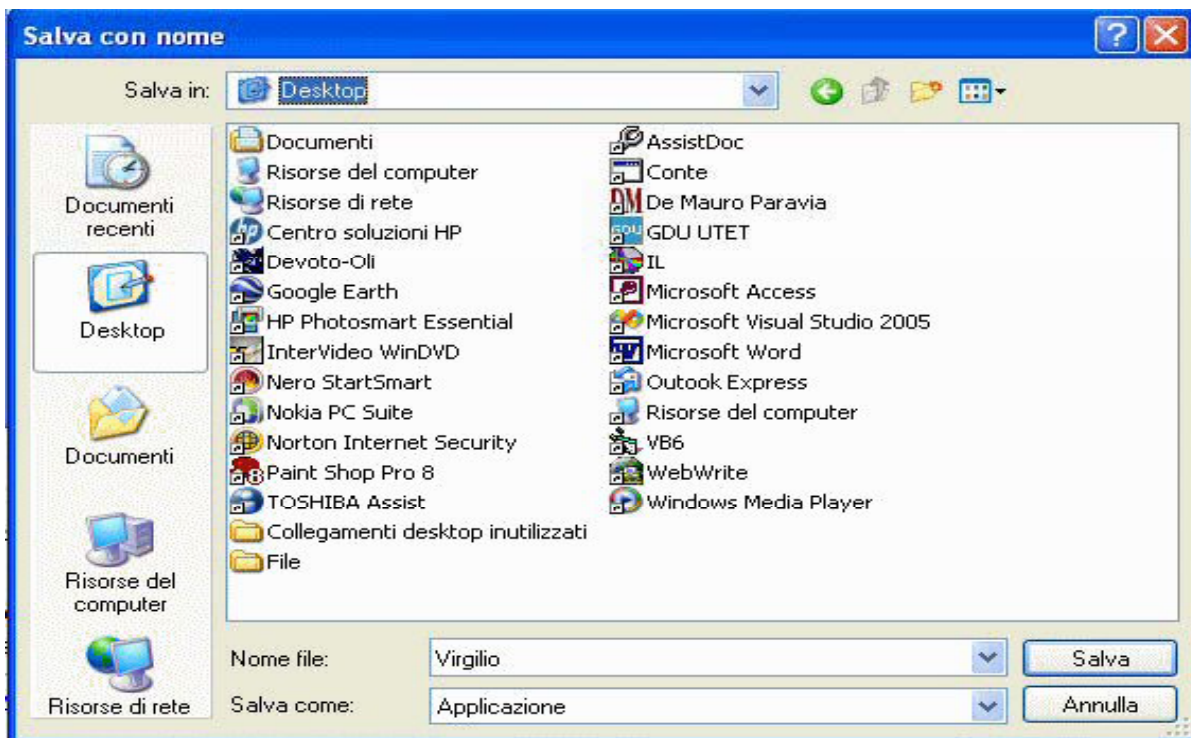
Salva con nome

Salva in: Desktop

Documenti recenti
Desktop
Documenti
Risorse del computer
Risorse di rete

Documenti
Risorse del computer
Risorse di rete
Centro soluzioni HP
Devoto-Oli
Google Earth
HP Photosmart Essential
InterVideo WinDVD
Nero StartSmart
Nokia PC Suite
Norton Internet Security
Paint Shop Pro 8
TOSHIBA Assist
Collegamenti desktop inutilizzati
File

AssistDoc
Conte
De Mauro Paravia
GDU UTET
IL
Microsoft Access
Microsoft Visual Studio 2005
Microsoft Word
Outook Express
Risorse del computer
VB6
WebWrite
Windows Media Player

Nome file: Virgilio
Salva
Salva come: Applicazione
Annulla